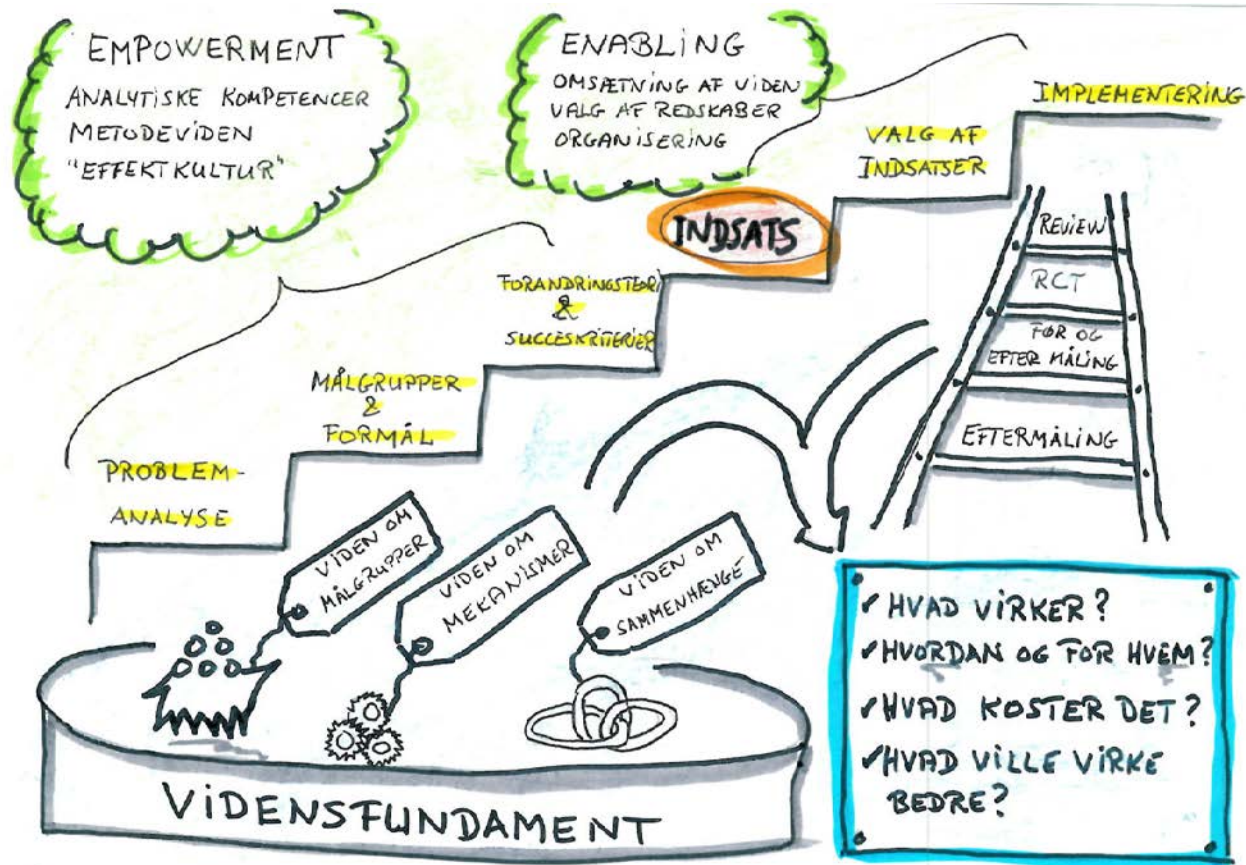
EMPOWERMENT
ANALYTISKE KOMPETENCER
METODEVIDEN
"EFFEKTKULTUR"

ENABLING
OMSÆTNING AF VIDEN
VALG AF REDSKABER
ORGANISERING

IMPLEMENTERING

VALG AF INDSATSER

INDSATS

FORANDRINGSTEORI & SUCCESKRITERIER

MÅLGRUPPER & FORMÅL

PROBLEM-ANALYSE

REVIEW
RCT
FØR OG EFTER MÅLING
EFTERMÅLING

VIDEN OM MÅLGRUPPER
VIDEN OM MEKANISMER
VIDEN OM SAMMENHÆNGE

✓HVAD VIRKER?
✓HVORDAN OG FOR HVEM?
✓HVAD KOSTER DET?
✓HVAD VILLE VIRKE BEDRE?

VIDENSFUNDAMENT